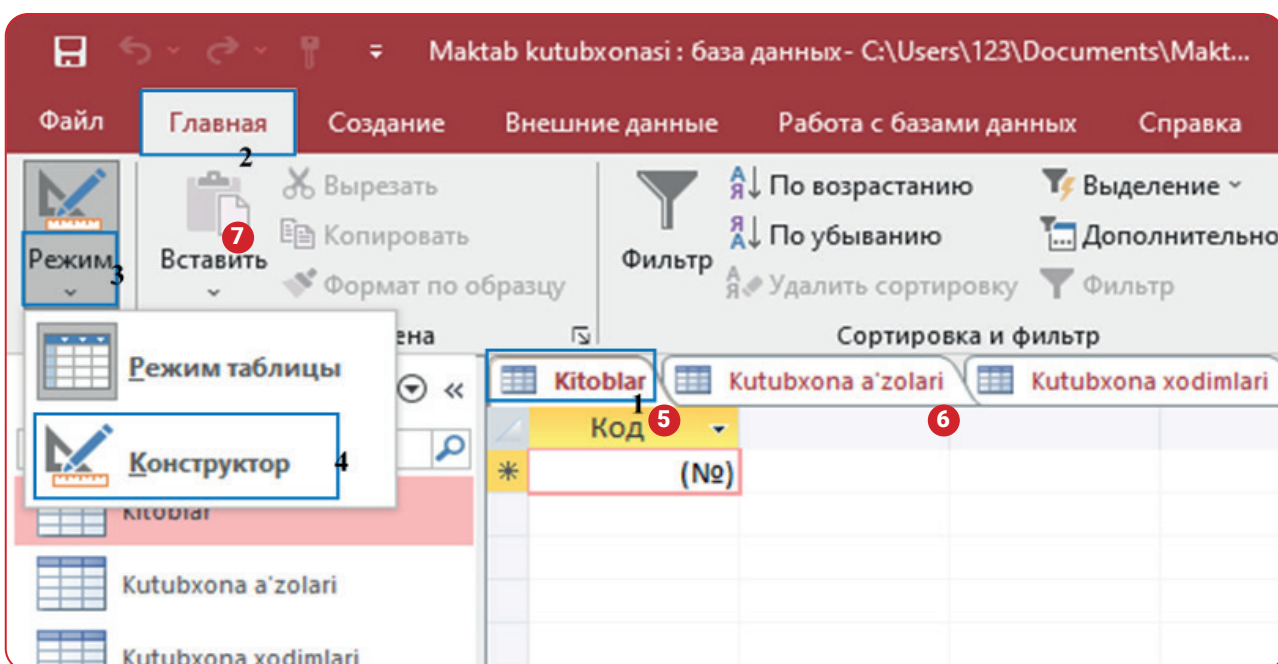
Maktab kutubxonasi : база данных- C:\Users\123\Documents\Makt...

Файл Главная Создание Внешние данные Работа с базами данных Справка

2

Режим 3

Вставить 7

Вырезать
Копировать
Формат по образцу

ена

Фильтр

По возрастанию
По убыванию
Удалить сортировку

Выделение
Дополнительно
Фильтр

Сортировка и фильтр

Режим таблицы

Конструктор 4

Kitoblar 1 Kutubxona a'zolari Kutubxona xodimlari

Код 5 6

(№)

kitoblar

Kutubxona a'zolari

Kutubxona xodimlari